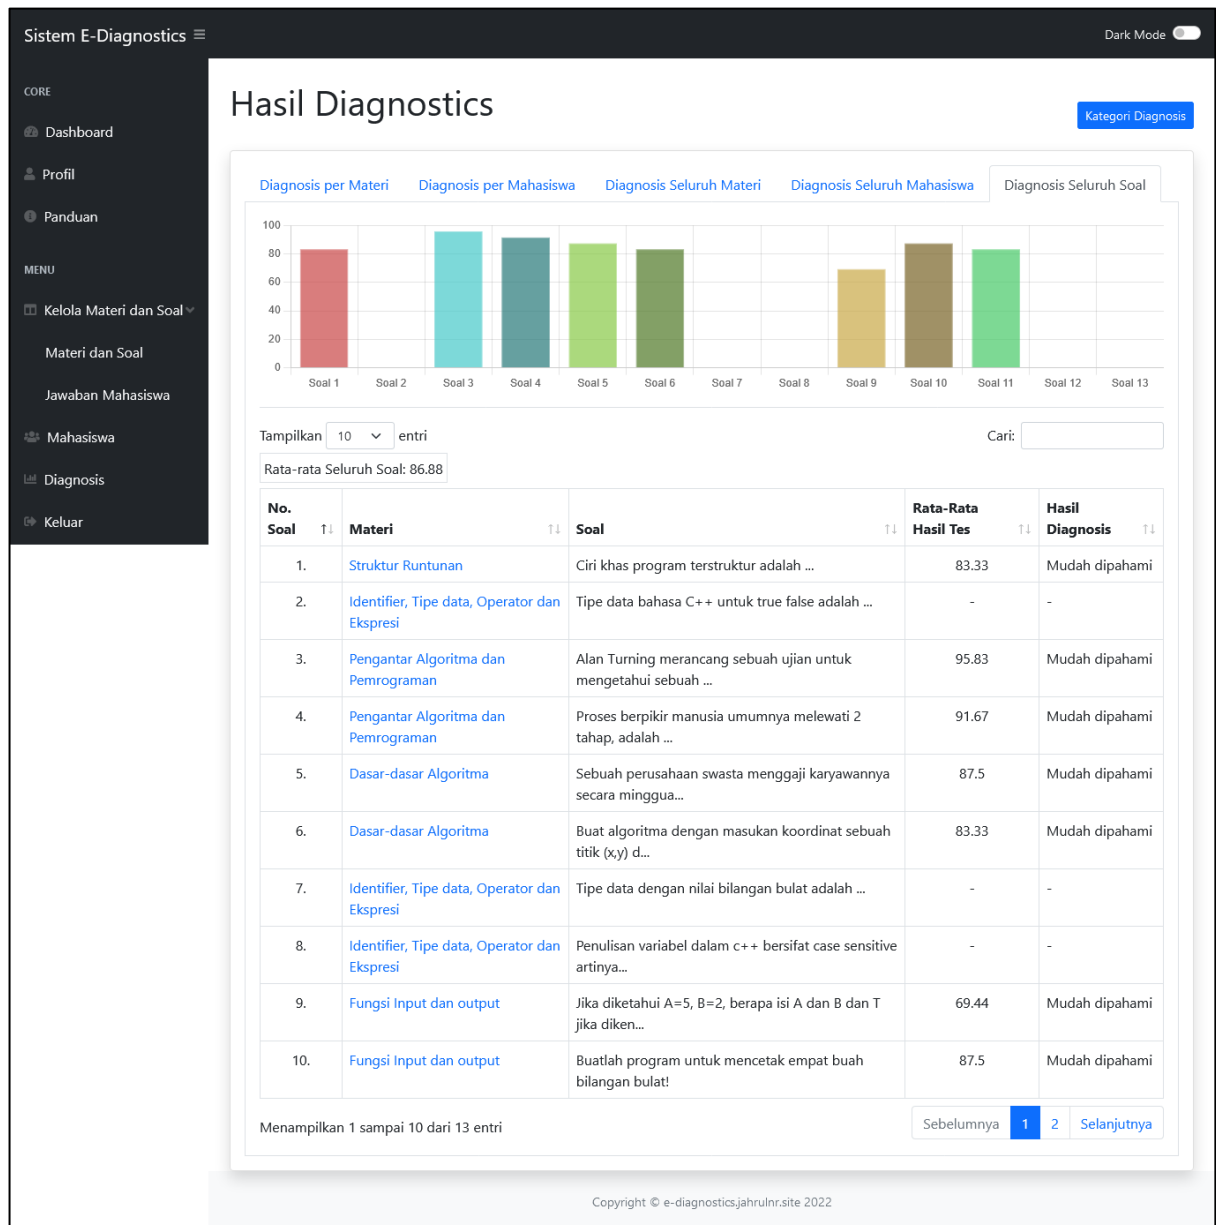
Sistem E-Diagnostics ≡

Dark Mode

CORE

Dashboard

Profil

Panduan

MENU

Kelola Materi dan Soal

Materi dan Soal

Jawaban Mahasiswa

Mahasiswa

Diagnosis

Keluar

Hasil Diagnostics

Kategori Diagnosis

Diagnosis per Materi | Diagnosis per Mahasiswa | Diagnosis Seluruh Materi | Diagnosis Seluruh Mahasiswa | Diagnosis Seluruh Soal

100
80
60
40
20
0

Soal 1 Soal 2 Soal 3 Soal 4 Soal 5 Soal 6 Soal 7 Soal 8 Soal 9 Soal 10 Soal 11 Soal 12 Soal 13

Tampilkan 10 entri

Cari:

Rata-rata Seluruh Soal: 86.88

| No. Soal | Materi | Soal | Rata-Rata Hasil Tes | Hasil Diagnosis |
|---|---|---|---|---|
| 1. | Struktur Runtunan | Ciri khas program terstruktur adalah ... | 83.33 | Mudah dipahami |
| 2. | Identifier, Tipe data, Operator dan Ekspresi | Tipe data bahasa C++ untuk true false adalah ... | - | - |
| 3. | Pengantar Algoritma dan Pemrograman | Alan Turning merancang sebuah ujian untuk mengetahui sebuah ... | 95.83 | Mudah dipahami |
| 4. | Pengantar Algoritma dan Pemrograman | Proses berpikir manusia umumnya melewati 2 tahap, adalah ... | 91.67 | Mudah dipahami |
| 5. | Dasar-dasar Algoritma | Sebuah perusahaan swasta menggaji karyawannya secara minggua... | 87.5 | Mudah dipahami |
| 6. | Dasar-dasar Algoritma | Buat algoritma dengan masukan koordinat sebuah titik (x,y) d... | 83.33 | Mudah dipahami |
| 7. | Identifier, Tipe data, Operator dan Ekspresi | Tipe data dengan nilai bilangan bulat adalah ... | - | - |
| 8. | Identifier, Tipe data, Operator dan Ekspresi | Penulisan variabel dalam c++ bersifat case sensitive artinya... | - | - |
| 9. | Fungsi Input dan output | Jika diketahui A=5, B=2, berapa isi A dan B dan T jika diken... | 69.44 | Mudah dipahami |
| 10. | Fungsi Input dan output | Buatlah program untuk mencetak empat buah bilangan bulat! | 87.5 | Mudah dipahami |

Menampilkan 1 sampai 10 dari 13 entri

Sebelumnya 1 2 Selanjutnya

Copyright © e-diagnostics.jahrulnr.site 2022